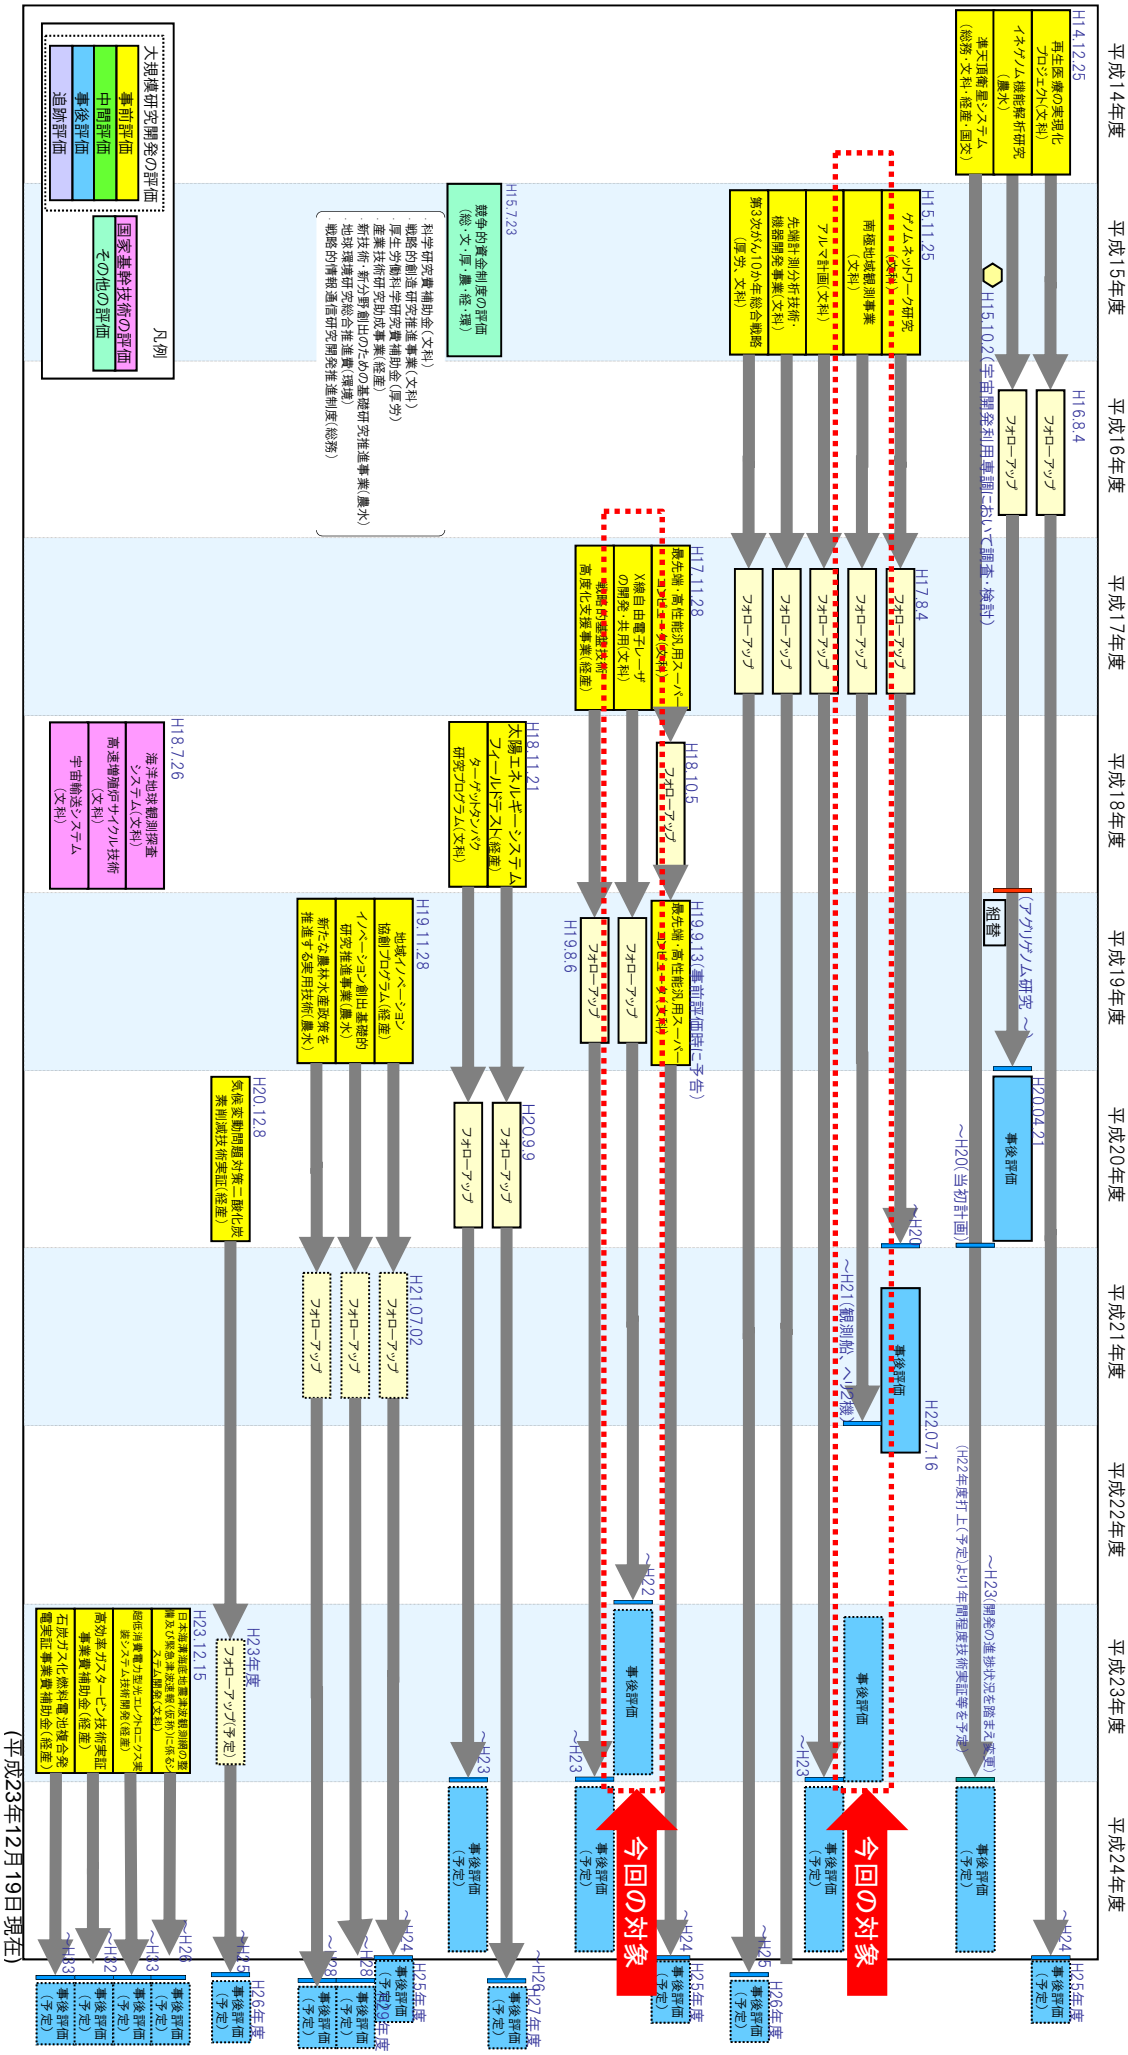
平成14年度
平成15年度
平成16年度
平成17年度
平成18年度
平成19年度
平成20年度
平成21年度
平成22年度
平成23年度
平成24年度

H14.12.25
再生医療の実現化プロジェクト(文科)
イネゲノム機能解析研究(農水)
準天頂衛星システム(総務・文科・経産・国交)

H15.10.2(宇宙開発利用専調において調査・検討)
H16.8.4
フォローアップ
フォローアップ
(アグリゲノム研究へ)
組替
H20.04.21
事後評価
~H20(当初計画)
~H23(開発の進捗状況を踏まえ変更)
(H22年度打上(予定)より1年間程度技術実証等を予定)
事後評価(予定)
~H24
H25年度
事後評価(予定)

H15.11.25
ゲノムネットワーク研究(文科)
南極地域観測事業(文科)
アルマ計画(文科)
先端計測分析技術・機器開発事業(文科)
第3次対がん10か年総合戦略(厚労、文科)
H17.8.4
フォローアップ
フォローアップ
フォローアップ
フォローアップ
フォローアップ
~H20
事後評価
H22.07.16
~H21(観測船へリ2機)
事後評価
~H23
事後評価(予定)
今回の対象
~H25
H26年度
事後評価(予定)

H15.7.23
競争的資金制度の評価(総・文・厚・農・経・環)
・科学研究費補助金(文科)
・戦略的創造研究推進事業(文科)
・厚生労働科学研究費補助金(厚労)
・産業技術研究助成事業(経産)
・新技術・新分野創出のための基礎研究推進事業(農水)
・地球環境研究総合推進費(環境)
・戦略的情報通信研究開発推進制度(総務)

H17.11.28
最先端・高性能汎用スーパーコンピュータの開発利用(文科)
X線自由電子レーザーの開発・共用(文科)
戦略的基盤技術高度化支援事業(経産)
H18.10.5
フォローアップ
H19.9.13(事前評価時に予告)
最先端・高性能汎用スーパーコンピュータの開発利用(文科)
H19.8.6
フォローアップ
フォローアップ
~H22
事後評価
~H23
事後評価(予定)
今回の対象
~H24
H25年度
事後評価(予定)

H18.7.26
海洋地球観測探査システム(文科)
高速増殖炉サイクル技術(文科)
宇宙輸送システム(文科)

H18.11.21
太陽エネルギーシステムフィールドテスト(経産)
ターゲットタンパク研究プログラム(文科)
H20.9.9
フォローアップ
フォローアップ
~H23
事後評価(予定)
~H24
H26・27年度
事後評価(予定)

H19.11.28
地域イノベーション協創プログラム(経産)
イノベーション創出基礎的研究推進事業(農水)
新たな農林水産政策を推進する実用技術(農水)
H21.07.02
フォローアップ
フォローアップ
フォローアップ
~H24
~H28
H25年度
事後評価(予定)
H29・30年度
事後評価(予定)
事後評価(予定)

H20.12.8
気候変動問題対策二酸化炭素削減技術実証(経産)
H23年度
フォローアップ(予定)
~H25
H26年度
事後評価(予定)

H23.12.15
日本海溝海底地震津波観測網の整備及び緊急津波速報(仮称)に係るシステム開発(文科)
超低消費電力型光エレクトロニクス実装システム技術開発(経産)
高効率ガスタービン技術実証事業費補助金(経産)
石炭ガス化燃料電池複合発電実証事業費補助金(経産)
~H26
~H33
~H32
~H33
事後評価(予定)
事後評価(予定)
事後評価(予定)
事後評価(予定)

凡例
大規模研究開発の評価
事前評価
中間評価
事後評価
追跡評価
国家基幹技術の評価
その他の評価

(平成23年12月19日現在)